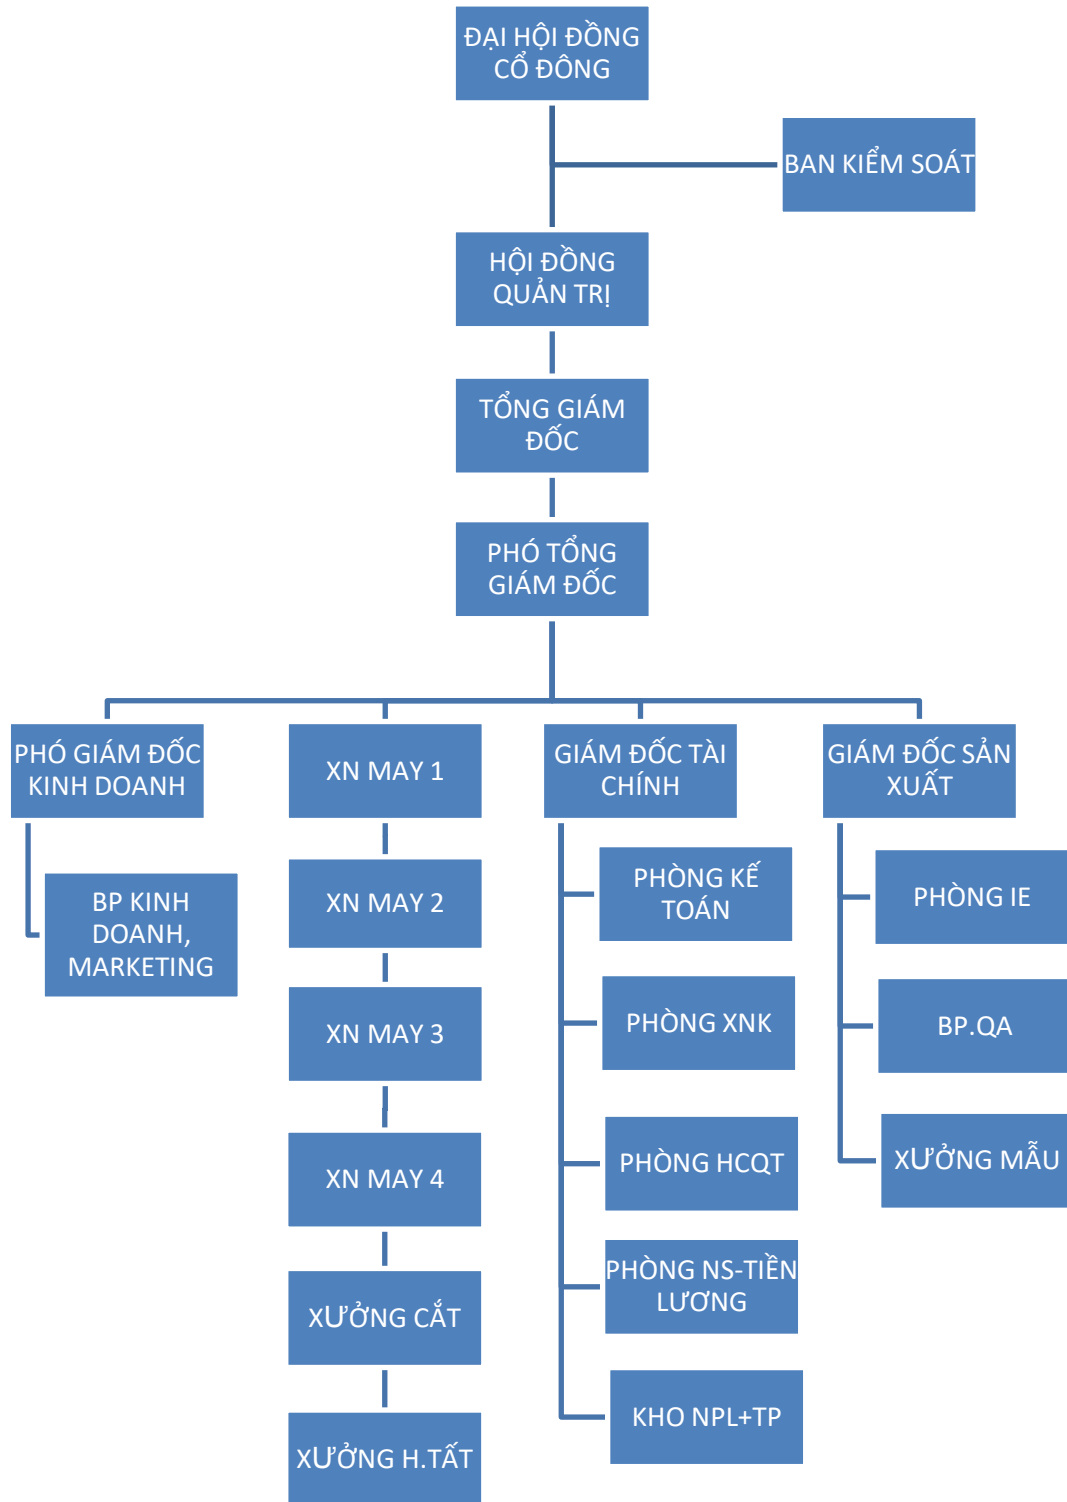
ĐẠI HỘI ĐỒNG CỔ ĐÔNG

BAN KIỂM SOÁT

HỘI ĐỒNG QUẢN TRỊ

TỔNG GIÁM ĐỐC

PHÓ TỔNG GIÁM ĐỐC

PHÓ GIÁM ĐỐC KINH DOANH

BP KINH DOANH, MARKETING

XN MAY 1

XN MAY 2

XN MAY 3

XN MAY 4

XƯỞNG CẮT

XƯỞNG H.TẤT

GIÁM ĐỐC TÀI CHÍNH

PHÒNG KẾ TOÁN

PHÒNG XNK

PHÒNG HCQT

PHÒNG NS-TIỀN LƯƠNG

KHO NPL+TP

GIÁM ĐỐC SẢN XUẤT

PHÒNG IE

BP.QA

XƯỞNG MẪU